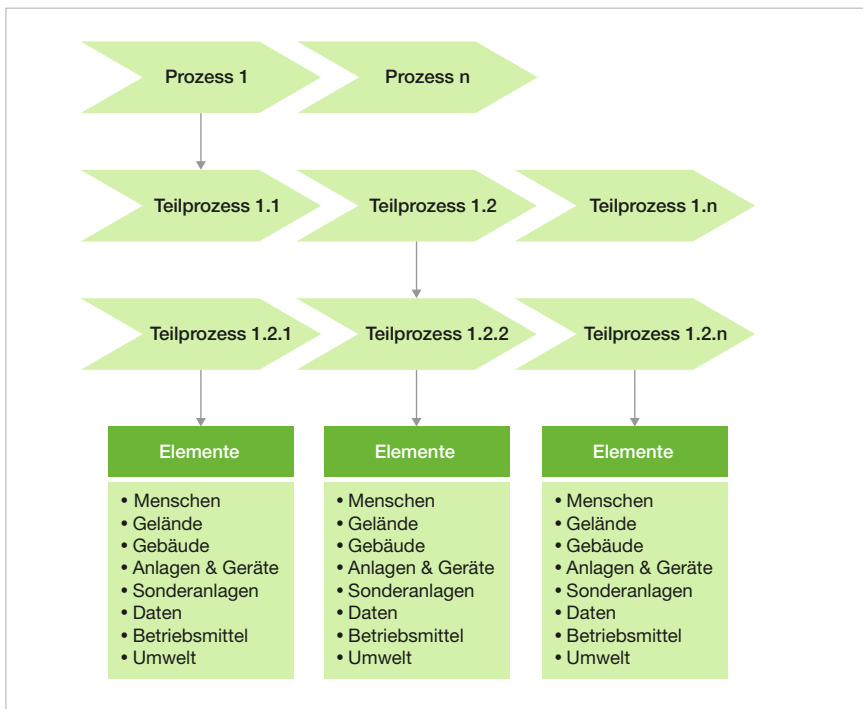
Prozess 1

Prozess n

Teilprozess 1.1

Teilprozess 1.2

Teilprozess 1.n

Teilprozess 1.2.1

Teilprozess 1.2.2

Teilprozess 1.2.n

Elemente
• Menschen
• Gelände
• Gebäude
• Anlagen & Geräte
• Sonderanlagen
• Daten
• Betriebsmittel
• Umwelt

Elemente
• Menschen
• Gelände
• Gebäude
• Anlagen & Geräte
• Sonderanlagen
• Daten
• Betriebsmittel
• Umwelt

Elemente
• Menschen
• Gelände
• Gebäude
• Anlagen & Geräte
• Sonderanlagen
• Daten
• Betriebsmittel
• Umwelt